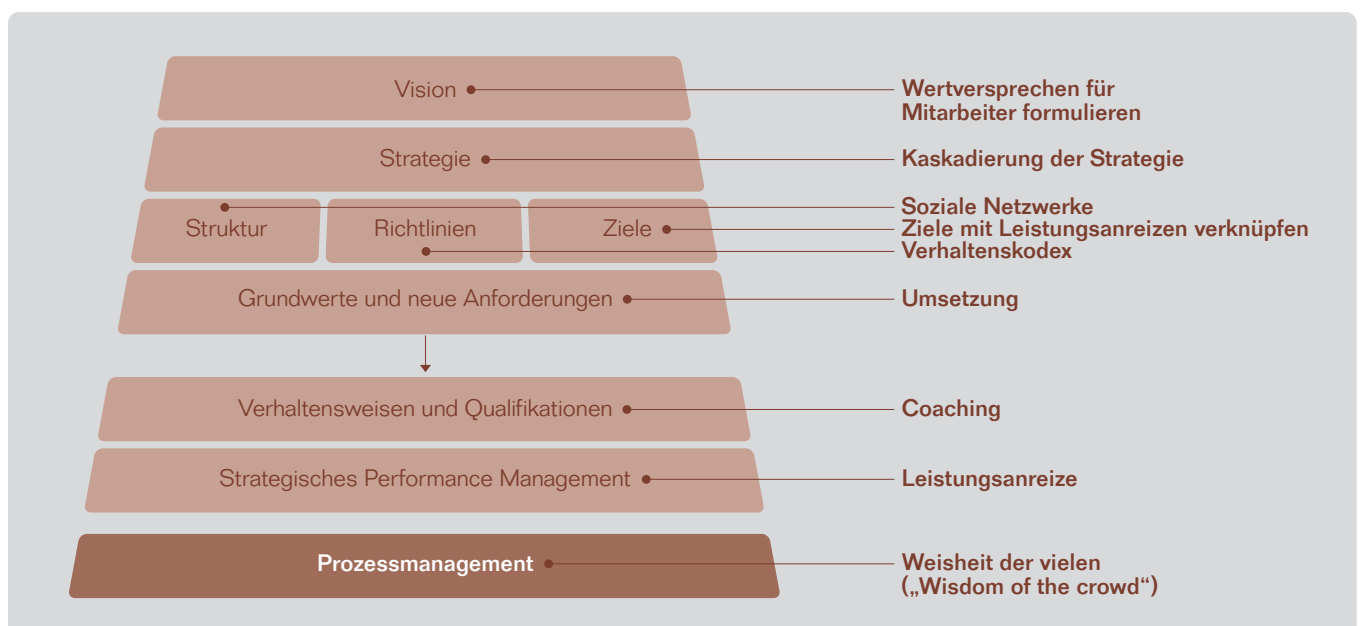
Vision

Wertversprechen für Mitarbeiter formulieren

Strategie

Kaskadierung der Strategie

Struktur

Richtlinien

Ziele

Soziale Netzwerke

Ziele mit Leistungsanreizen verknüpfen

Verhaltenskodex

Grundwerte und neue Anforderungen

Umsetzung

Verhaltensweisen und Qualifikationen

Coaching

Strategisches Performance Management

Leistungsanreize

Prozessmanagement

Weisheit der vielen („Wisdom of the crowd")